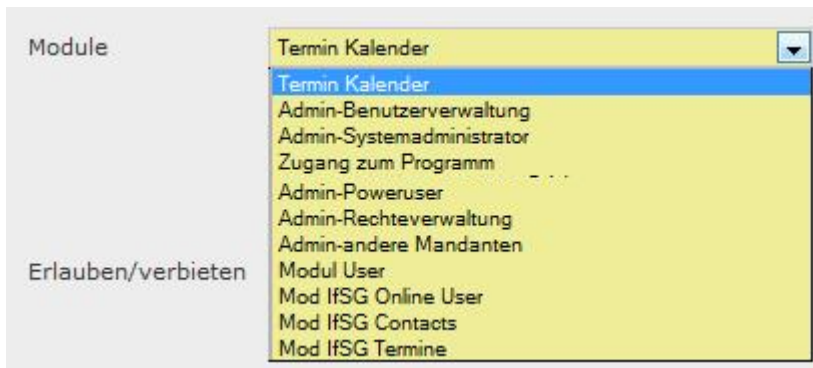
Module

Termin Kalender

Termin Kalender
Admin-Benutzerverwaltung
Admin-Systemadministrator
Zugang zum Programm
Admin-Poweruser
Admin-Rechteverwaltung
Admin-andere Mandanten
Modul User
Mod IfSG Online User
Mod IfSG Contacts
Mod IfSG Termine

Erlauben/verbieten